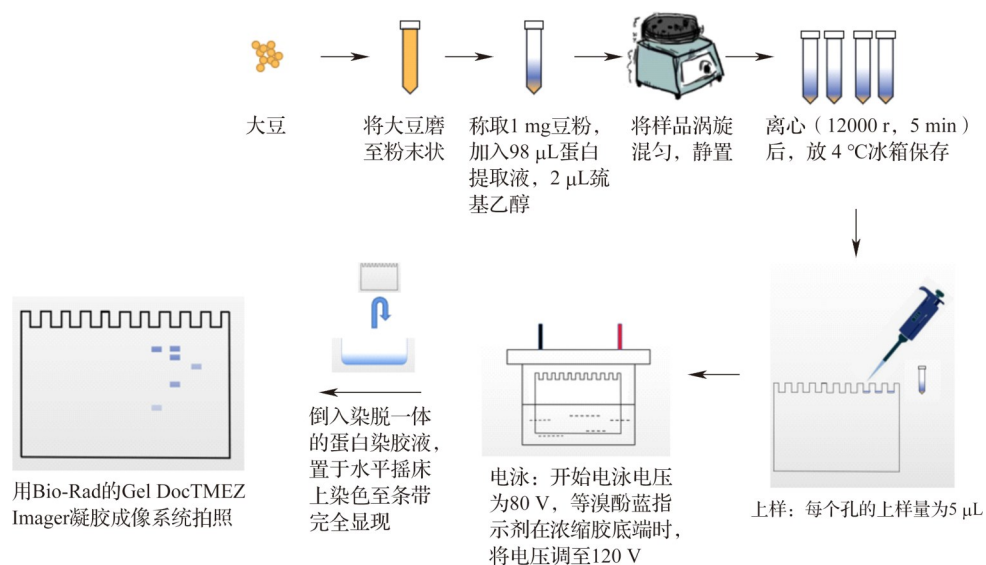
大豆

将大豆磨至粉末状

称取1 mg豆粉，加入98 μL蛋白提取液，2 μL巯基乙醇

将样品涡旋混匀，静置

离心（12000 r，5 min）后，放 4 ℃冰箱保存

上样：每个孔的上样量为5 μL

电泳：开始电泳电压为80 V，等溴酚蓝指示剂在浓缩胶底端时，将电压调至120 V

倒入染脱一体的蛋白染胶液，置于水平摇床上染色至条带完全显现

用Bio-Rad的Gel DocTMEZ Imager凝胶成像系统拍照